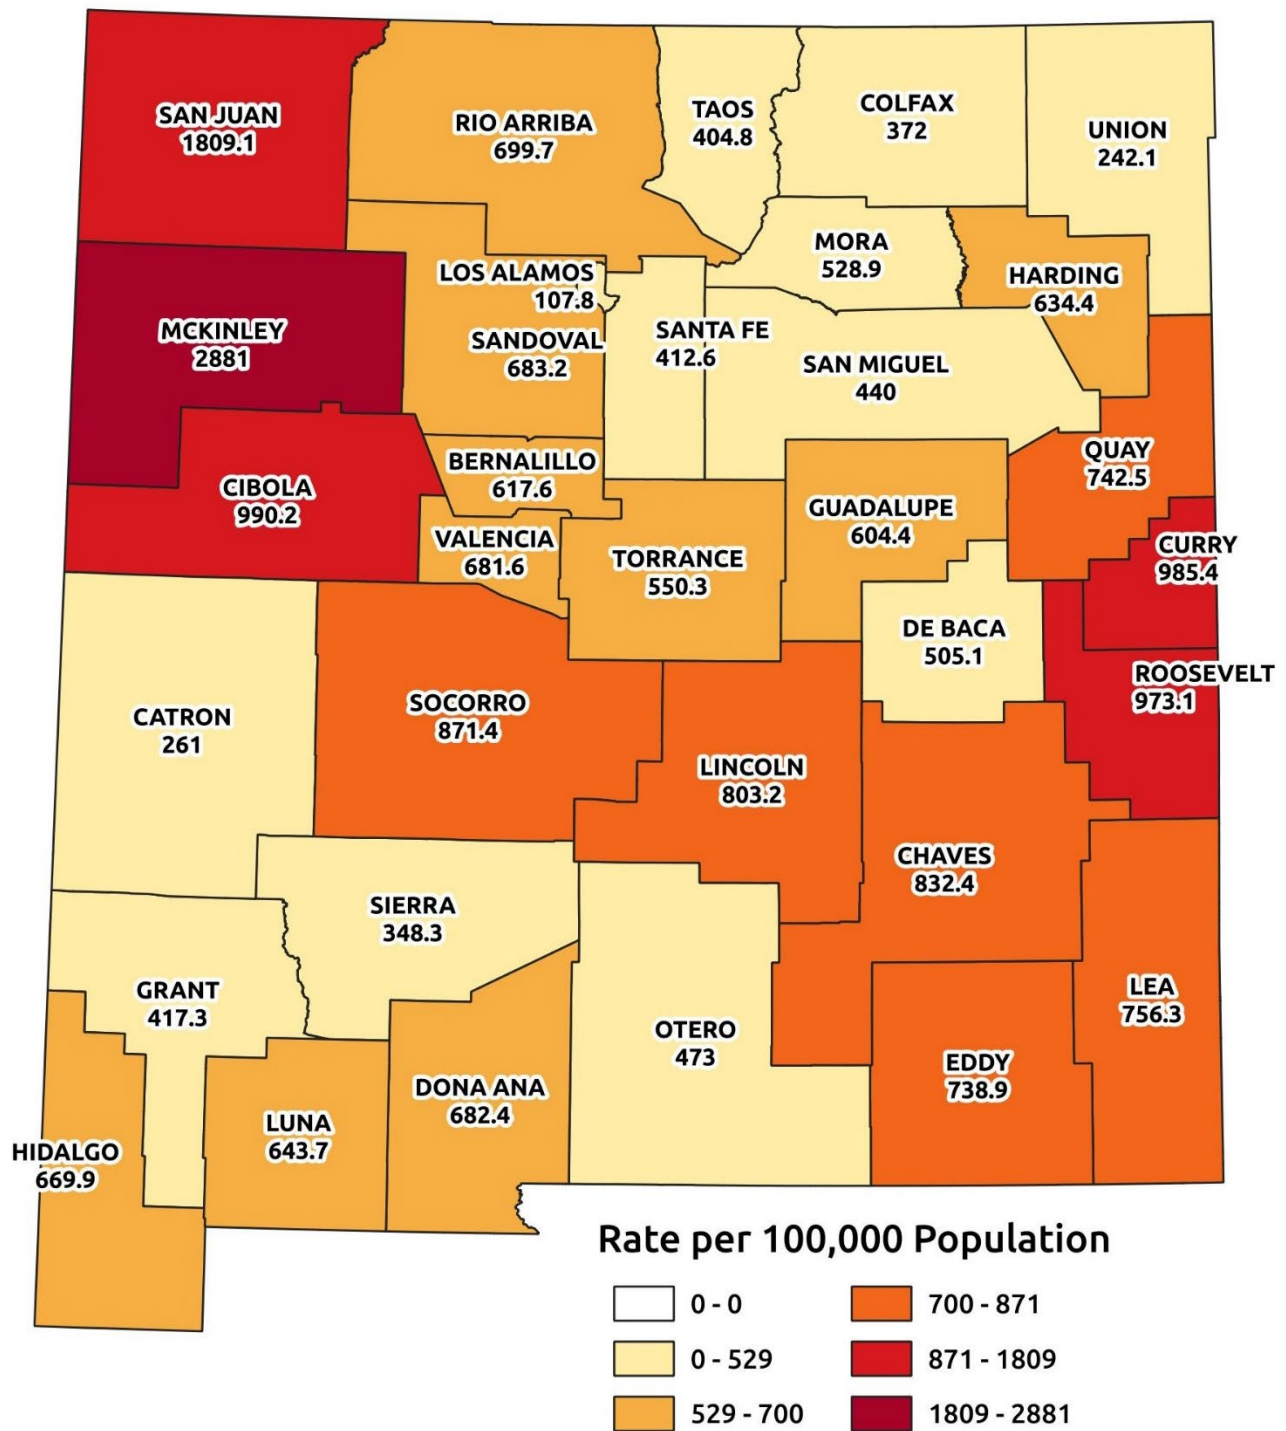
SAN JUAN
1809.1

RIO ARRIBA
699.7

TAOS
404.8

COLFAX
372

UNION
242.1

MORA
528.9

HARDING
634.4

LOS ALAMOS
107.8

MCKINLEY
2881

SANDOVAL
683.2

SANTA FE
412.6

SAN MIGUEL
440

QUAY
742.5

BERNALILLO
617.6

CIBOLA
990.2

GUADALUPE
604.4

CURRY
985.4

VALENCIA
681.6

TORRANCE
550.3

DE BACA
505.1

ROOSEVELT
973.1

CATRON
261

SOCORRO
871.4

LINCOLN
803.2

CHAVES
832.4

SIERRA
348.3

GRANT
417.3

OTERO
473

LEA
756.3

DONA ANA
682.4

EDDY
738.9

LUNA
643.7

HIDALGO
669.9

Rate per 100,000 Population

0 - 0
0 - 529
529 - 700
700 - 871
871 - 1809
1809 - 2881